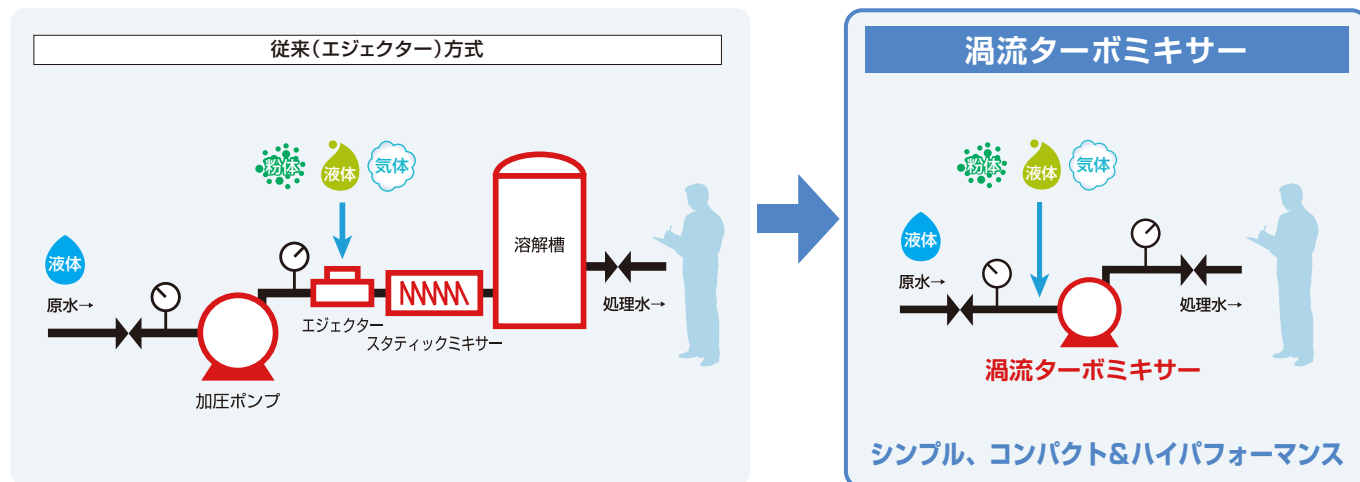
従来（エジェクター）方式

粉体
液体
気体

液体
原水→

溶解槽

処理水→

エジェクター
スタティックミキサー
加圧ポンプ

渦流ターボミキサー

粉体
液体
気体

液体
原水→

処理水→

渦流ターボミキサー

シンプル、コンパクト＆ハイパフォーマンス